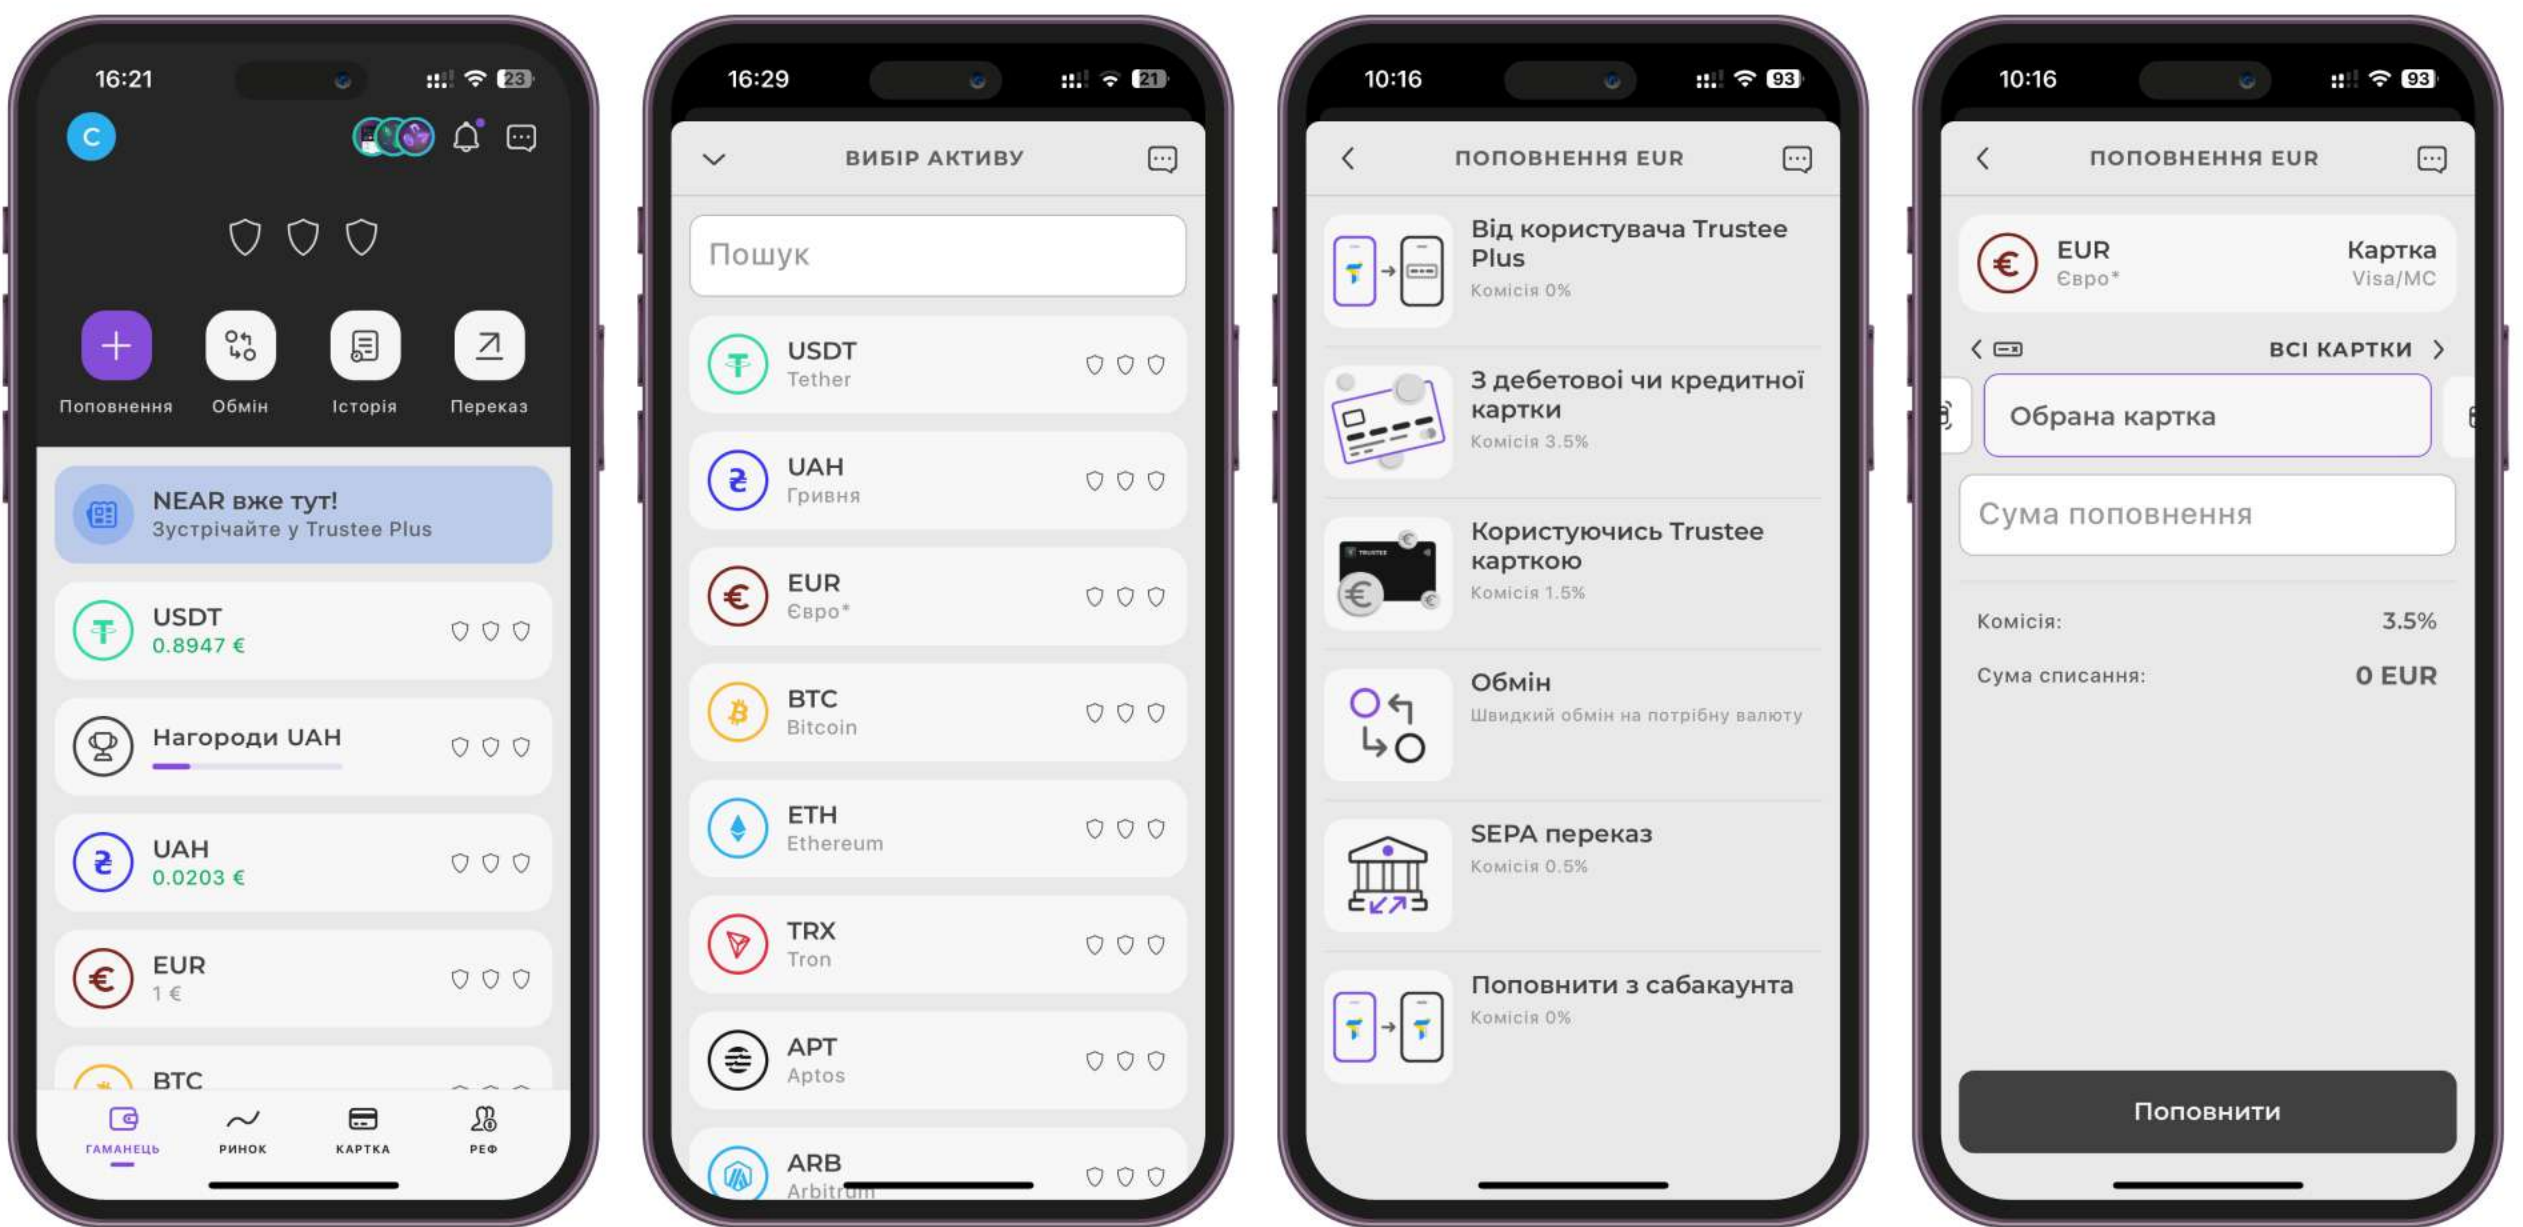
16:21 23

C

Поповнення
Обмін
Історія
Переказ

NEAR вже тут!
Зустрічайте у Trustee Plus

USDT
0.8947 €

Нагороди UAH

UAH
0.0203 €

EUR
1 €

BTC

ГАМАНЕЦЬ
РИНОК
КАРТКА
РЕФ

16:29 21

ВИБІР АКТИВУ

Пошук

USDT
Tether

UAH
Гривня

EUR
Євро*

BTC
Bitcoin

ETH
Ethereum

TRX
Tron

APT
Aptos

ARB
Arbitrum

10:16 93

ПОПОВНЕННЯ EUR

Від користувача Trustee Plus
Комісія 0%

З дебетової чи кредитної картки
Комісія 3.5%

Користуючись Trustee карткою
Комісія 1.5%

Обмін
Швидкий обмін на потрібну валюту

SEPA переказ
Комісія 0.5%

Поповнити з сабакаунта
Комісія 0%

10:16 93

ПОПОВНЕННЯ EUR

EUR
Євро*
Картка
Visa/MC

ВСІ КАРТКИ

Обрана картка

Сума поповнення

Комісія: 3.5%

Сума списання: 0 EUR

Поповнити